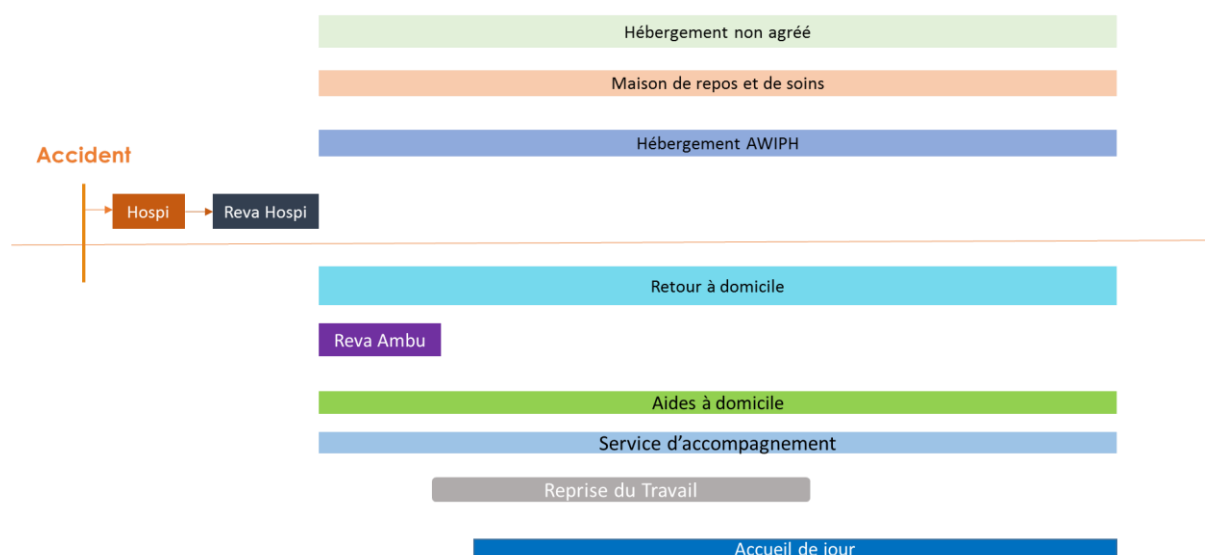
Hébergement non agréé

Maison de repos et de soins

Hébergement AWIPH

Accident

Hospi

Reva Hospi

Retour à domicile

Reva Ambu

Aides à domicile

Service d'accompagnement

Reprise du Travail

Accueil de jour